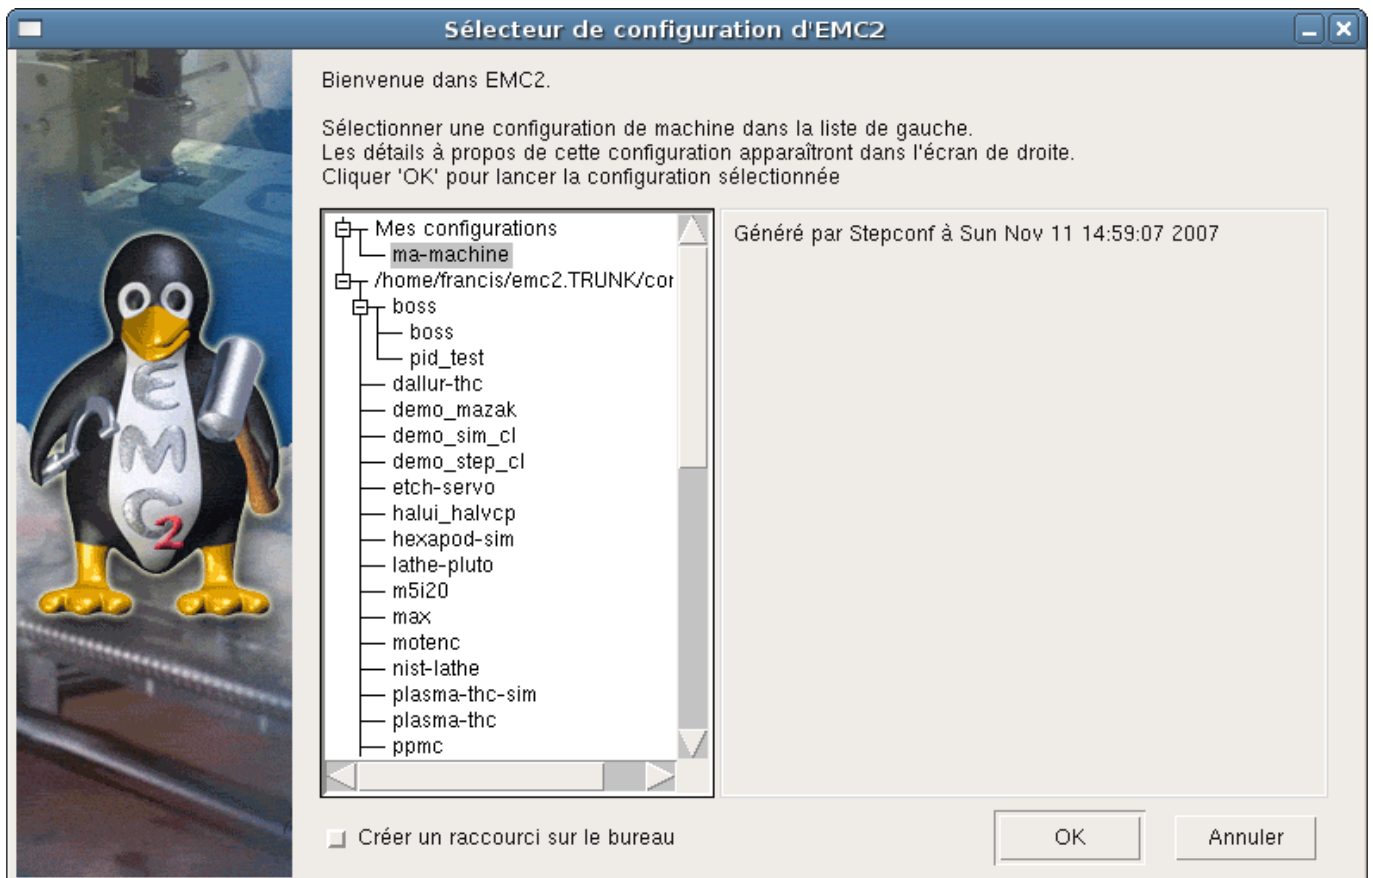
Sélecteur de configuration d'EMC2

Bienvenue dans EMC2.

Sélectionner une configuration de machine dans la liste de gauche.
Les détails à propos de cette configuration apparaîtront dans l'écran de droite.
Cliquer 'OK' pour lancer la configuration sélectionnée

Mes configurations
ma-machine
/home/francis/emc2.TRUNK/co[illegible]
boss
boss
pid_test
dallur-thc
demo_mazak
demo_sim_cl
demo_step_cl
etch-servo
halui_halvcp
hexapod-sim
lathe-pluto
m5i20
max
motenc
nist-lathe
plasma-thc-sim
plasma-thc
ppmc

Généré par Stepconf à Sun Nov 11 14:59:07 2007

EMC2

Créer un raccourci sur le bureau

OK

Annuler